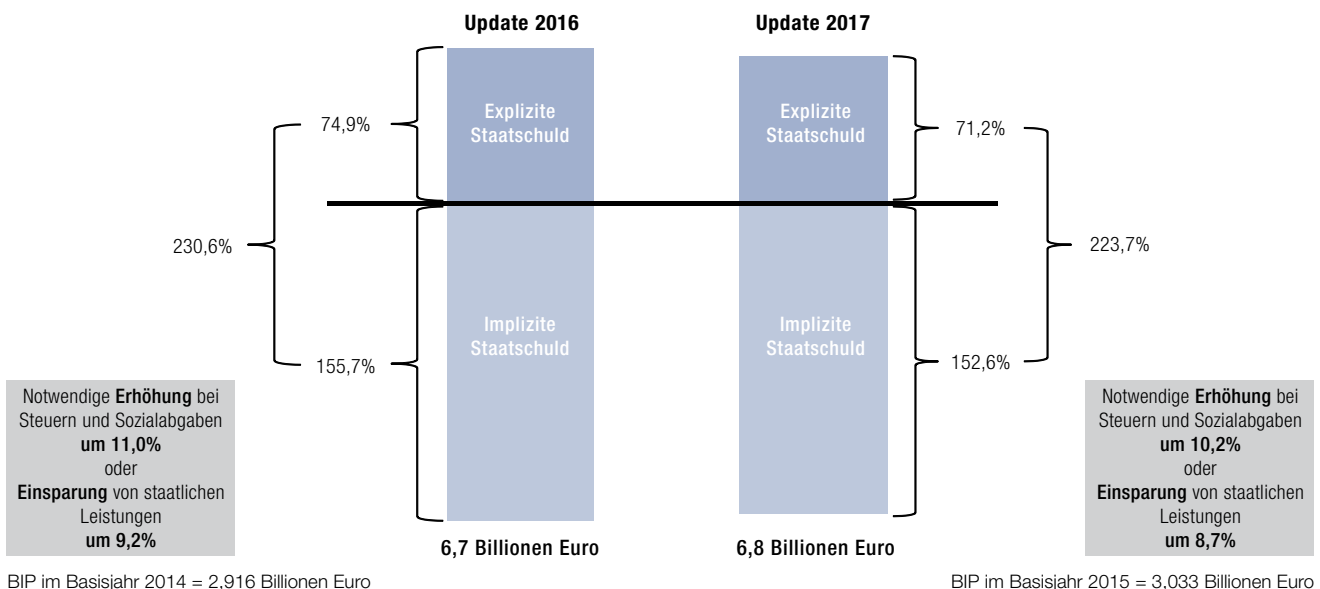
Update 2016

Update 2017

74,9%

Explizite Staatschuld

Explizite Staatschuld

71,2%

230,6%

223,7%

Implizite Staatschuld

Implizite Staatschuld

155,7%

152,6%

Notwendige Erhöhung bei Steuern und Sozialabgaben um 11,0% oder Einsparung von staatlichen Leistungen um 9,2%

Notwendige Erhöhung bei Steuern und Sozialabgaben um 10,2% oder Einsparung von staatlichen Leistungen um 8,7%

6,7 Billionen Euro

6,8 Billionen Euro

BIP im Basisjahr 2014 = 2,916 Billionen Euro

BIP im Basisjahr 2015 = 3,033 Billionen Euro